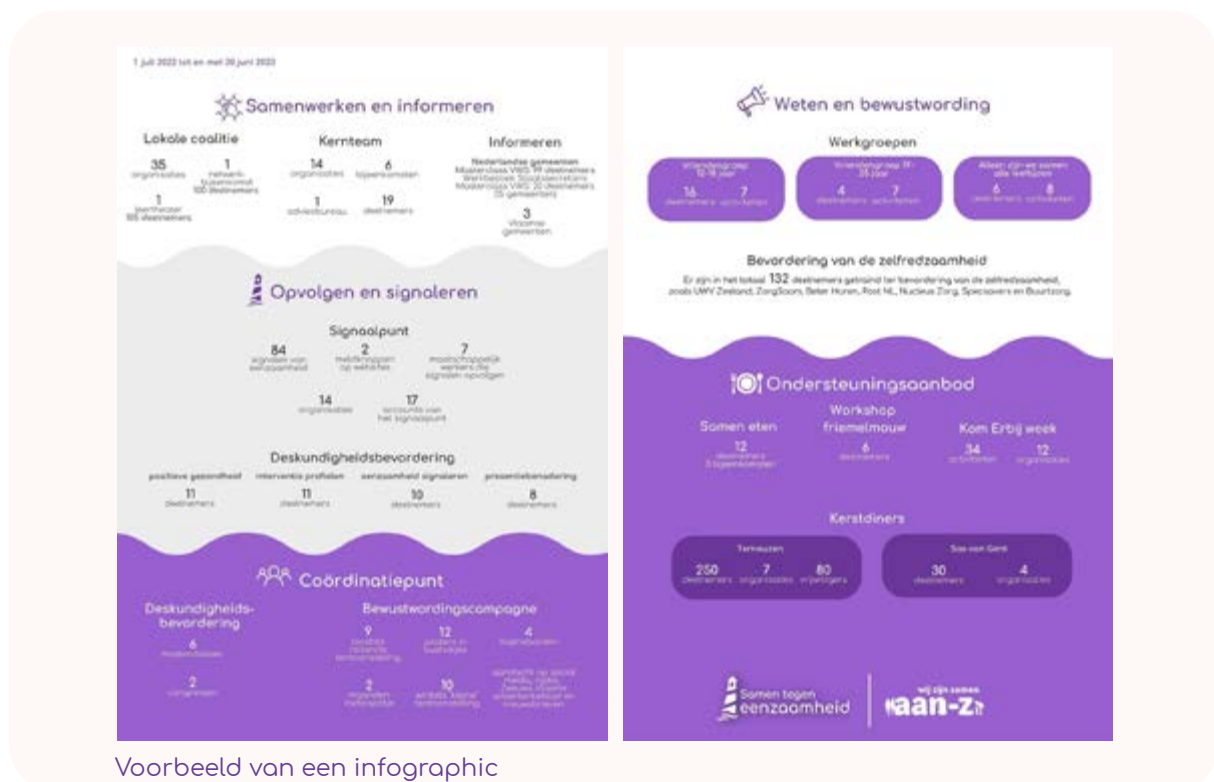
1 juli 2022 tot en met 30 juni 2023

Samenwerken en informeren

Lokale coalitie

35 organisaties

1 netwerkbijeenkomst 100 deelnemers

1 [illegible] 105 deelnemers

Kernteam

14 organisaties

6 bijeenkomsten

1 adviesbureau

19 deelnemers

Informeren

Nederlandse gemeenten Masterclass VWS: 19 deelnemers Werkbezoek Staatssecretaris Masterclass VWS: 20 deelnemers (15 gemeenten)

3 Vlaamse gemeenten

Opvolgen en signaleren

Signaalpunt

84 signalen van eenzaamheid

2 meldknoppen op websites

7 maatschappelijk werkers die signalen opvolgen

14 organisaties

17 accounts van het signaalpunt

Deskundigheidsbevordering

positieve gezondheid 11 deelnemers

interventie profielen 11 deelnemers

eenzaamheid signaleren 10 deelnemers

presentiebenadering 8 deelnemers

Coördinatiepunt

Deskundigheids-bevordering

6 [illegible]

2 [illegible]

Bewustwordingscampagne

9 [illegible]

12 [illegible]

4 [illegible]

2 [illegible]

10 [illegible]

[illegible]

Weten en bewustwording

Werkgroepen

Vriendengroep 12-18 jaar 16 deelnemers 7 activiteiten

Vriendengroep 19-25 jaar 4 deelnemers 7 activiteiten

Alleen zijn we samen alle leeftijden 6 deelnemers 8 activiteiten

Bevordering van de zelfredzaamheid

Er zijn in het totaal 132 deelnemers getraind ter bevordering van de zelfredzaamheid, zoals UWV Zeeland, ZorgSaam, Beter Horen, Post NL, Nucleus Zorg, Specsavers en Buurtzorg.

Ondersteuningsaanbod

Samen eten 12 deelnemers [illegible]

Workshop friemelmouw 6 deelnemers

Kom Erbij week 34 activiteiten 12 organisaties

Kerstdiners

Terneuzen 250 deelnemers 7 organisaties 80 vrijwilligers

Sas van Gent 30 deelnemers 4 organisaties

Samen tegen eenzaamheid

wij zijn samen aan-z

Voorbeeld van een infographic